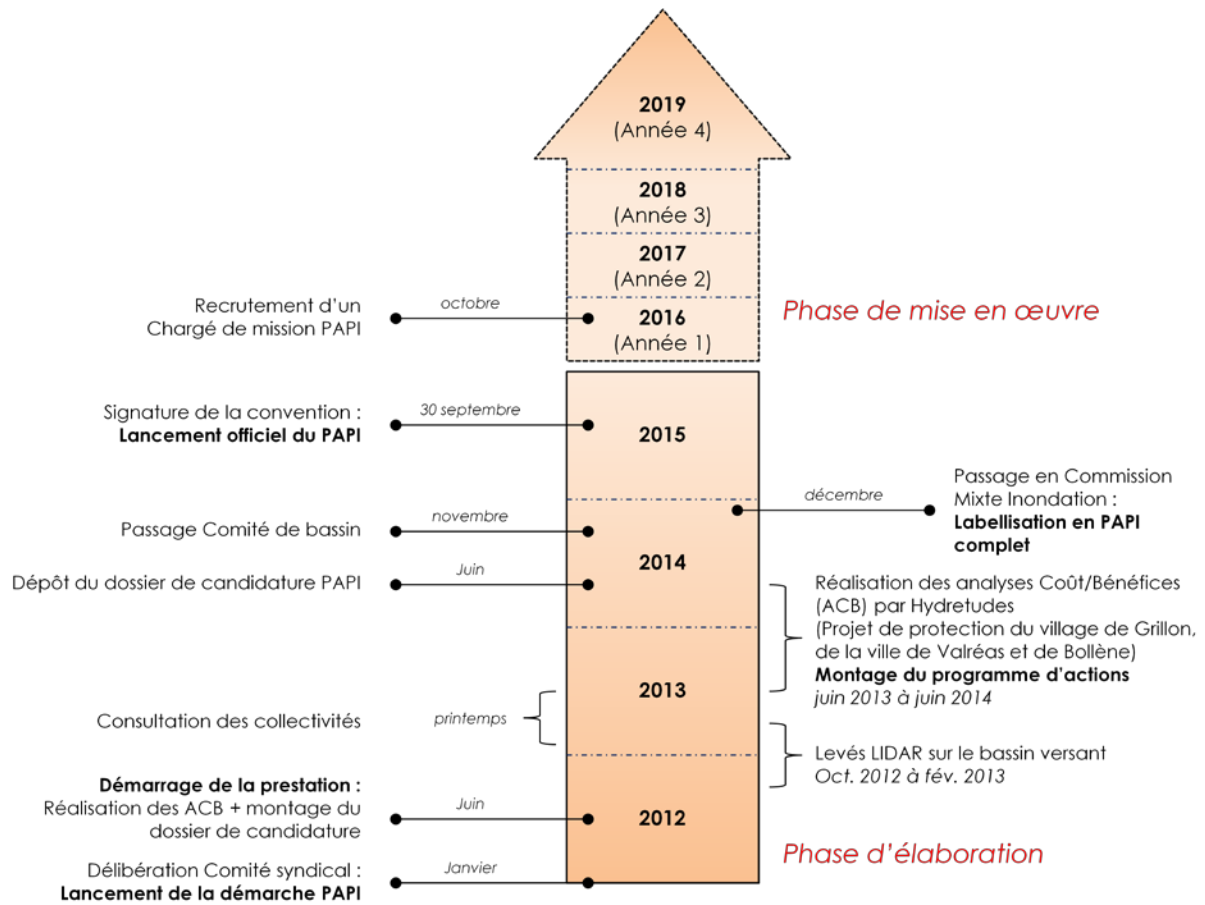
2019
(Année 4)

2018
(Année 3)

2017
(Année 2)

Recrutement d'un Chargé de mission PAPI

octobre

2016
(Année 1)

Phase de mise en œuvre

Signature de la convention : **Lancement officiel du PAPI**

30 septembre

2015

Passage en Commission Mixte Inondation : **Labellisation en PAPI complet**

décembre

Passage Comité de bassin

novembre

2014

Dépôt du dossier de candidature PAPI

Juin

Réalisation des analyses Coût/Bénéfices (ACB) par Hydretudes (Projet de protection du village de Grillon, de la ville de Valréas et de Bollène)
**Montage du programme d'actions**
*juin 2013 à juin 2014*

2013

Consultation des collectivités

printemps

Levés LIDAR sur le bassin versant
*Oct. 2012 à fév. 2013*

**Démarrage de la prestation :**
Réalisation des ACB + montage du dossier de candidature

Juin

2012

Phase d'élaboration

Délibération Comité syndical : **Lancement de la démarche PAPI**

Janvier